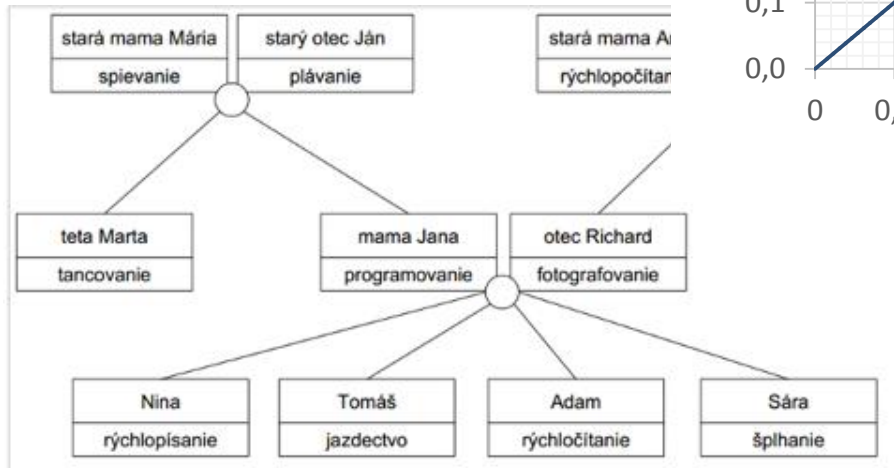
stará mama Mária
spievanie

starý otec Ján
plávanie

stará mama A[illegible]
rýchlopočítan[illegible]

0,1
0,0
0
0,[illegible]

teta Marta
tancovanie

mama Jana
programovanie

otec Richard
fotografovanie

Nina
rýchlopísanie

Tomáš
jazdectvo

Adam
rýchločítanie

Sára
šplhanie